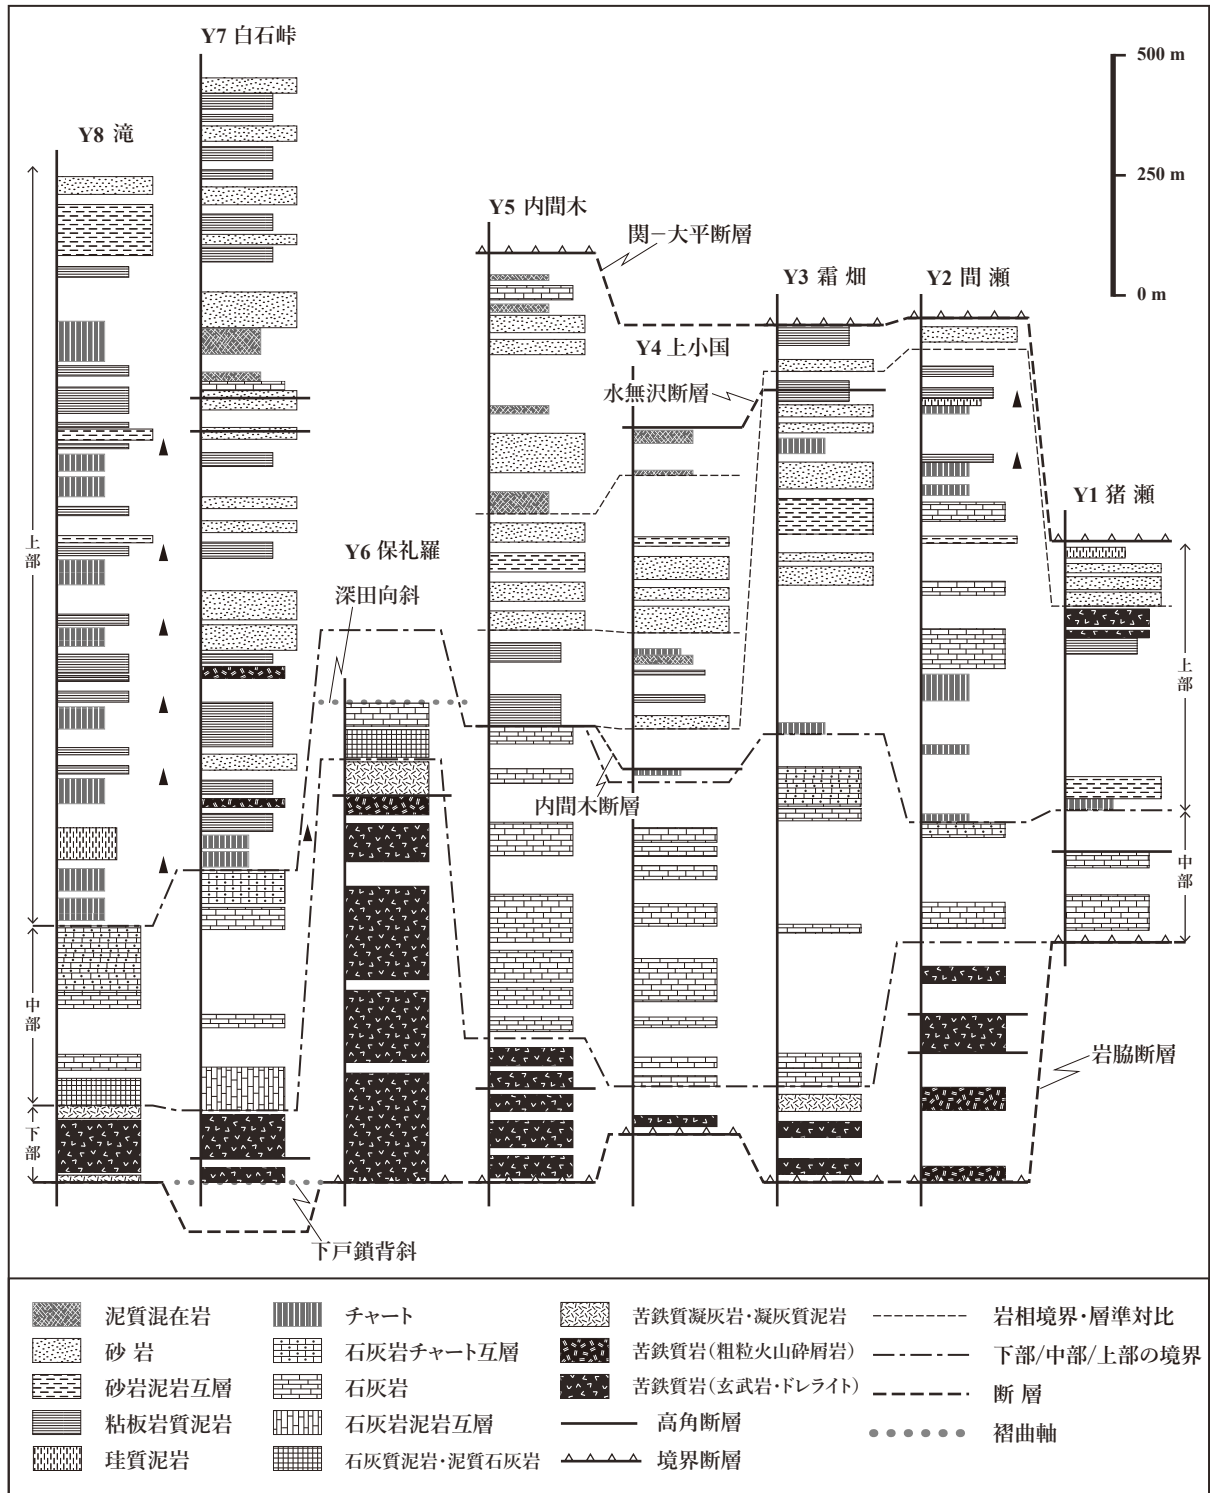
Y7 白石峠

Y8 滝

500 m

250 m

0 m

Y5 内間木

関－大平断層

Y3 霜 畑

Y2 間 瀬

Y4 上小国

水無沢断層

Y1 猪 瀬

上部

Y6 保礼羅

深田向斜

上部

内間木断層

中部

中部

岩脇断層

下部

下戸鎖背斜

泥質混在岩

砂岩

砂岩泥岩互層

粘板岩質泥岩

珪質泥岩

チャート

石灰岩チャート互層

石灰岩

石灰岩泥岩互層

石灰質泥岩・泥質石灰岩

苦鉄質凝灰岩・凝灰質泥岩

苦鉄質岩（粗粒火山砕屑岩）

苦鉄質岩（玄武岩・ドレライト）

高角断層

境界断層

岩相境界・層準対比

下部/中部/上部の境界

断 層

褶曲軸